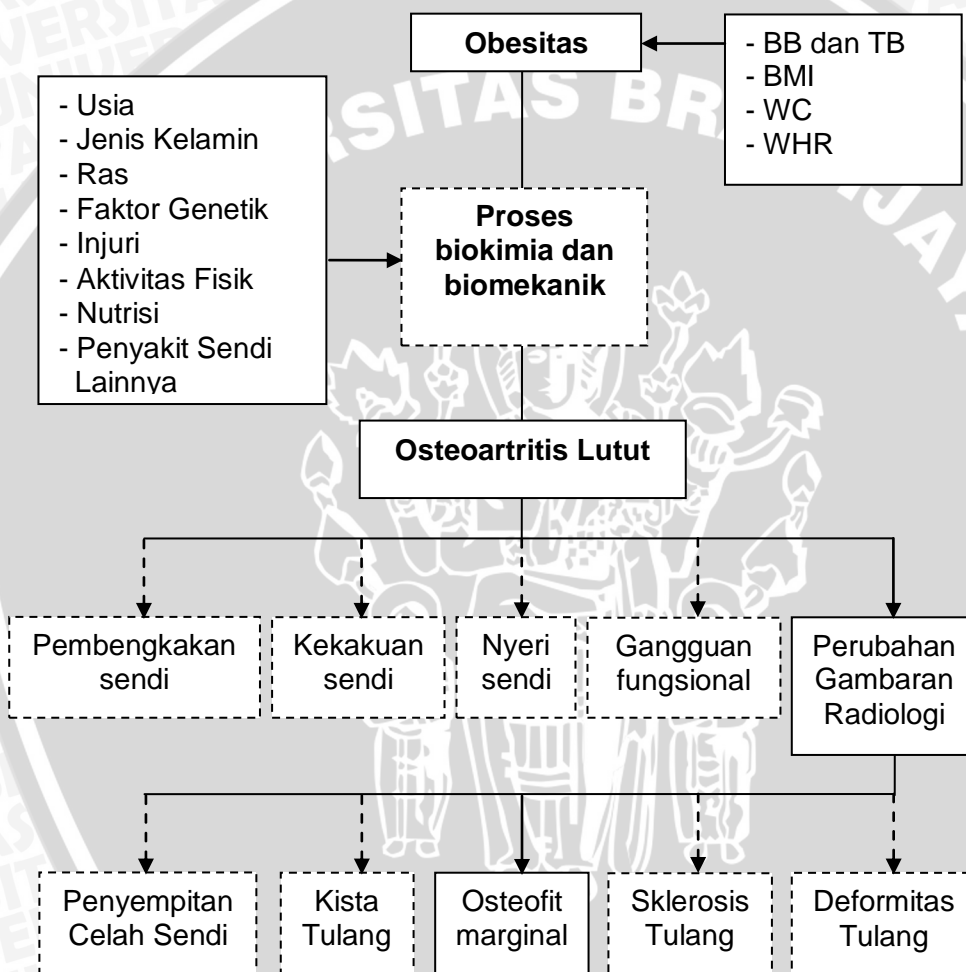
Obesitas

- BB dan TB
- BMI
- WC
- WHR

- Usia
- Jenis Kelamin
- Ras
- Faktor Genetik
- Injuri
- Aktivitas Fisik
- Nutrisi
- Penyakit Sendi Lainnya

Proses biokimia dan biomekanik

Osteoartritis Lutut

Pembengkakan sendi

Kekakuan sendi

Nyeri sendi

Gangguan fungsional

Perubahan Gambaran Radiologi

Penyempitan Celah Sendi

Kista Tulang

Osteofit marginal

Sklerosis Tulang

Deformitas Tulang